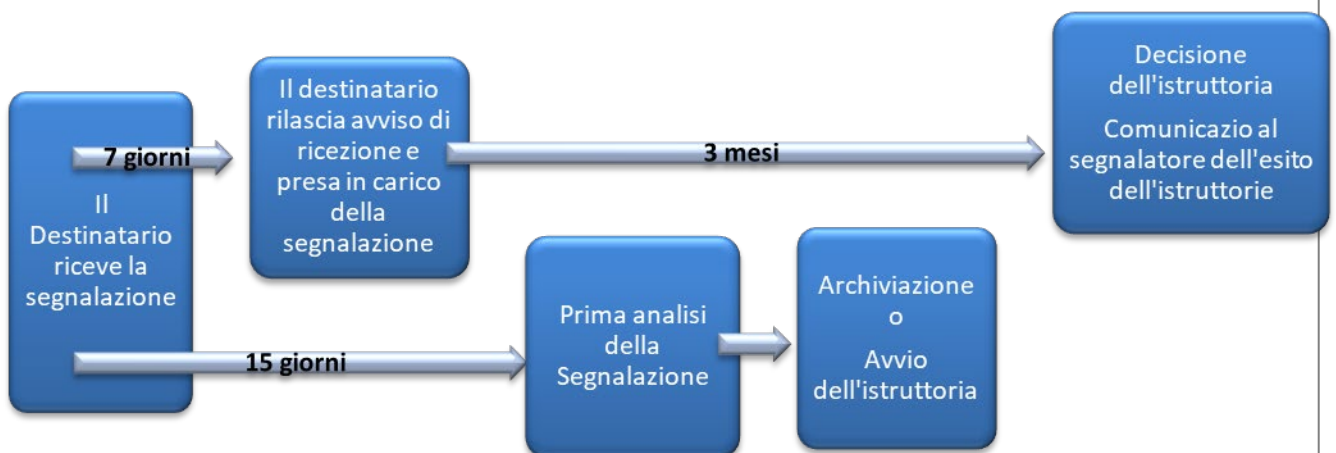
Il Destinatario riceve la segnalazione

7 giorni

Il destinatario rilascia avviso di ricezione e presa in carico della segnalazione

3 mesi

Decisione dell'istruttoria

Comunicazio al segnalatore dell'esito dell'istruttorie

15 giorni

Prima analisi della Segnalazione

Archiviazione o

Avvio dell'istruttoria